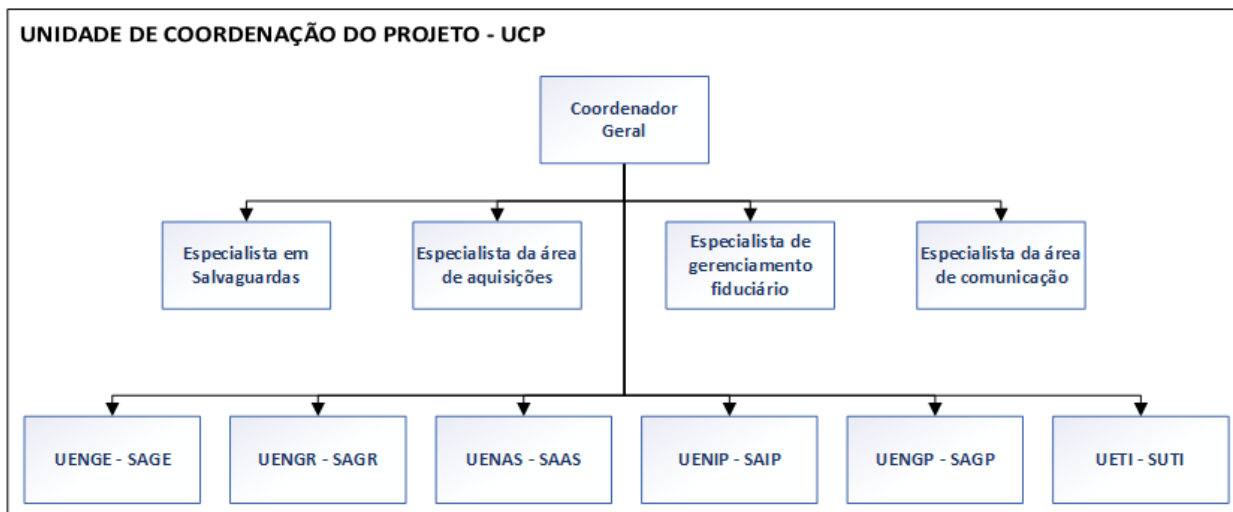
UNIDADE DE COORDENAÇÃO DO PROJETO - UCP

Coordenador Geral

Especialista em Salvaguardas

Especialista da área de aquisições

Especialista de gerenciamento fiduciário

Especialista da área de comunicação

UENGE - SAGE

UENGR - SAGR

UENAS - SAAS

UENIP - SAIP

UENGP - SAGP

UETI - SUTI